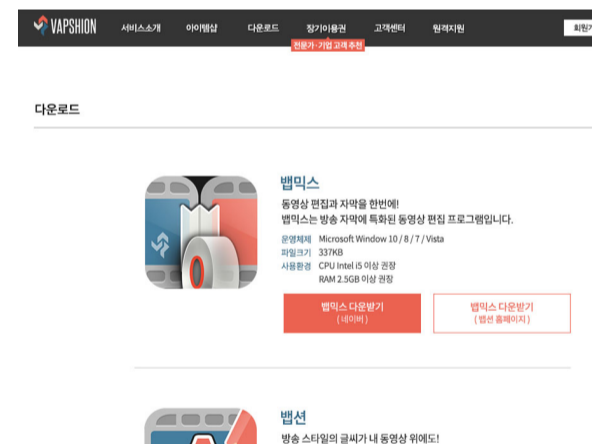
VAPSHION 서비스소개 아이템샵 다운로드 장기이용권 고객센터 원격지원 회원가

전문가·기업 고객 추천

다운로드

뱁믹스

동영상 편집과 자막을 한번에!

뱁믹스는 방송 자막에 특화된 동영상 편집 프로그램입니다.

운영체제 Microsoft Window 10 / 8 / 7 / Vista

파일크기 337KB

사용환경 CPU Intel i5 이상 권장

RAM 2.5GB 이상 권장

뱁믹스 다운받기
(네이버)

뱁믹스 다운받기
(뱁션 홈페이지)

뱁션

방송 스타일의 글씨가 내 동영상 위에도!